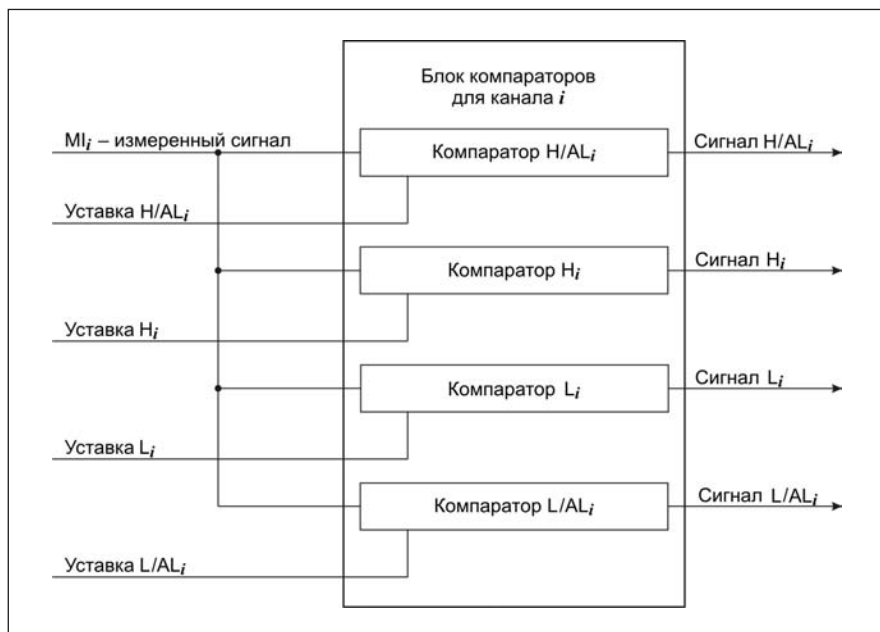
Блок компараторов для канала $i$

$MI_i$ – измеренный сигнал

Компаратор $H/AL_i$

Сигнал $H/AL_i$

Уставка $H/AL_i$

Компаратор $H_i$

Сигнал $H_i$

Уставка $H_i$

Компаратор $L_i$

Сигнал $L_i$

Уставка $L_i$

Компаратор $L/AL_i$

Сигнал $L/AL_i$

Уставка $L/AL_i$